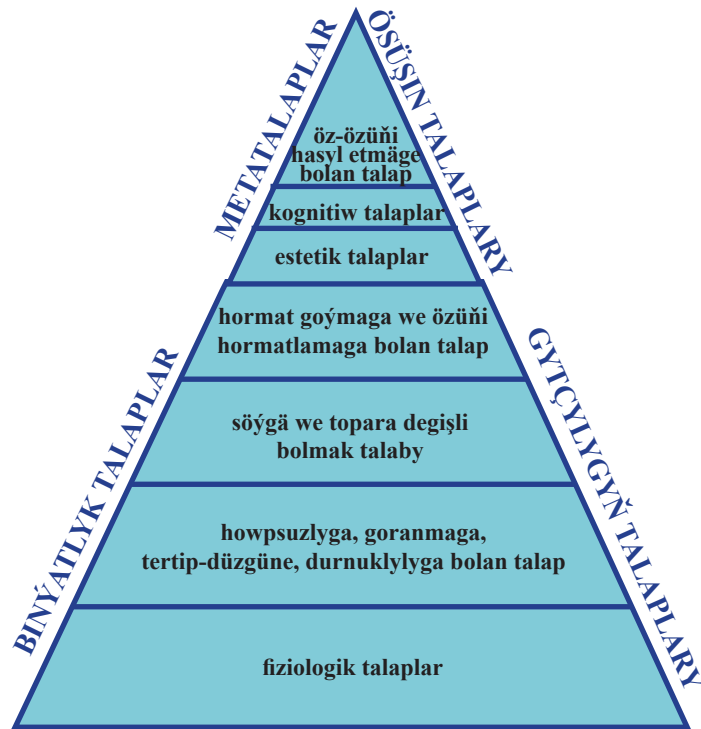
METATALAPLAR

ÖSÜŞIN TALAPLARY

öz-özüňi hasyl etmäge bolan talap

kognitiw talaplar

estetik talaplar

hormat goýmaga we özüňi hormatlamaga bolan talap

sögä we topara degişli bolmak talaby

howpsuzlyga, goranmaga, tertip-düzgüne, durnuklylyga bolan talap

fiziologik talaplar

BINÝATLYK TALAPLAR

GYTÇYLYGŇ TALAPLARY